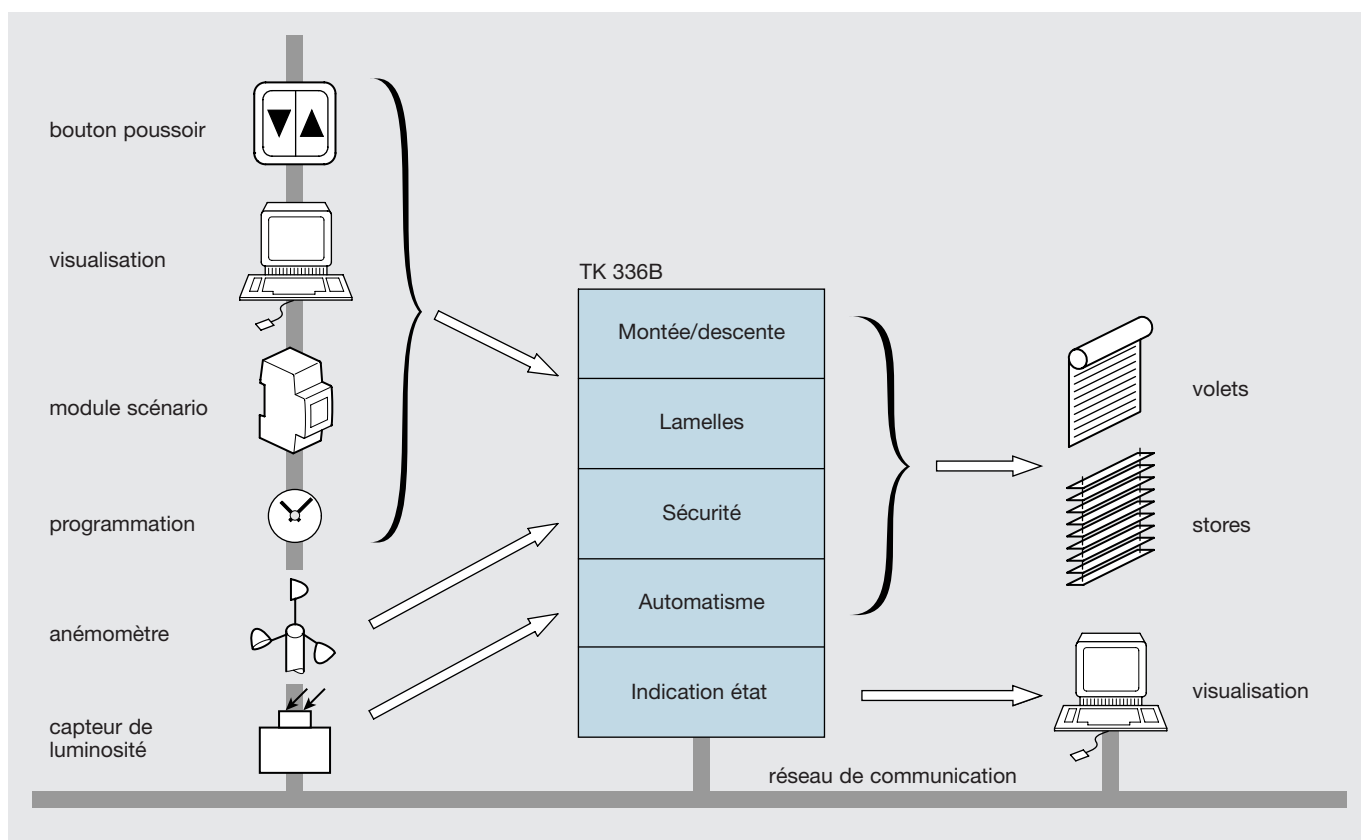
bouton poussoir

visualisation

module scénario

programmation

anémomètre

capteur de luminosité

TK 336B

Montée/descente

Lamelles

Sécurité

Automatisme

Indication état

volets

stores

visualisation

réseau de communication